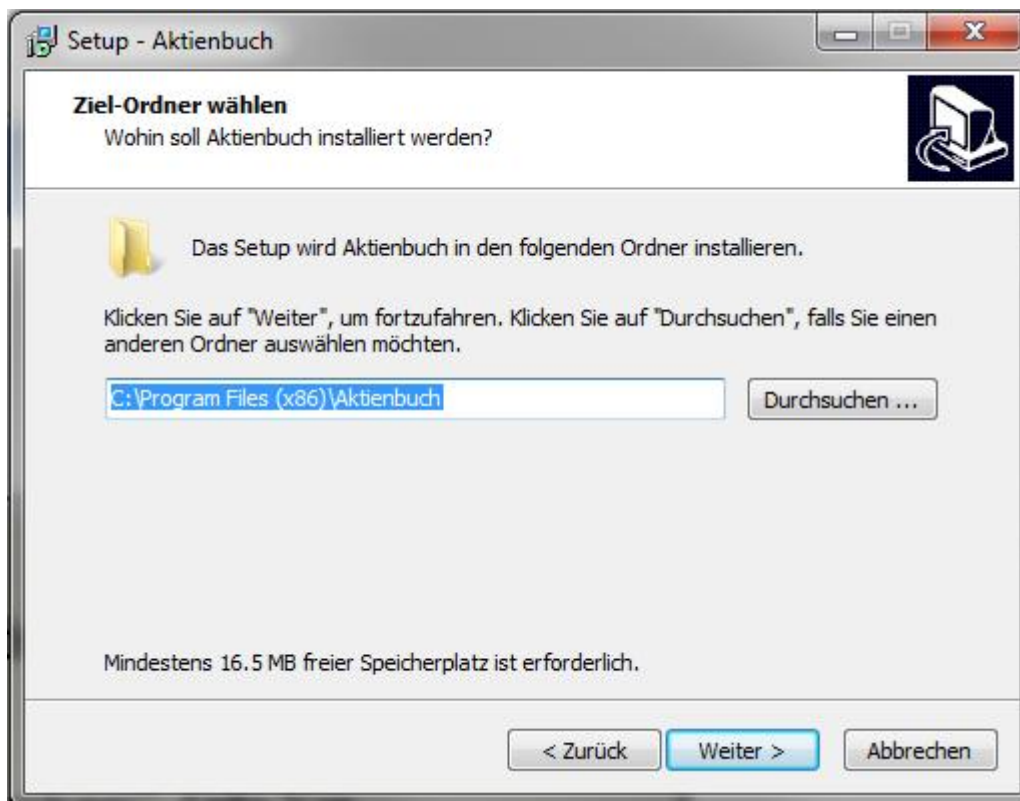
Setup - Aktienbuch

Ziel-Ordner wählen
Wohin soll Aktienbuch installiert werden?

Das Setup wird Aktienbuch in den folgenden Ordner installieren.

Klicken Sie auf "Weiter", um fortzufahren. Klicken Sie auf "Durchsuchen", falls Sie einen anderen Ordner auswählen möchten.

C:\Program Files (x86)\Aktienbuch

Durchsuchen ...

Mindestens 16.5 MB freier Speicherplatz ist erforderlich.

< Zurück

Weiter >

Abbrechen